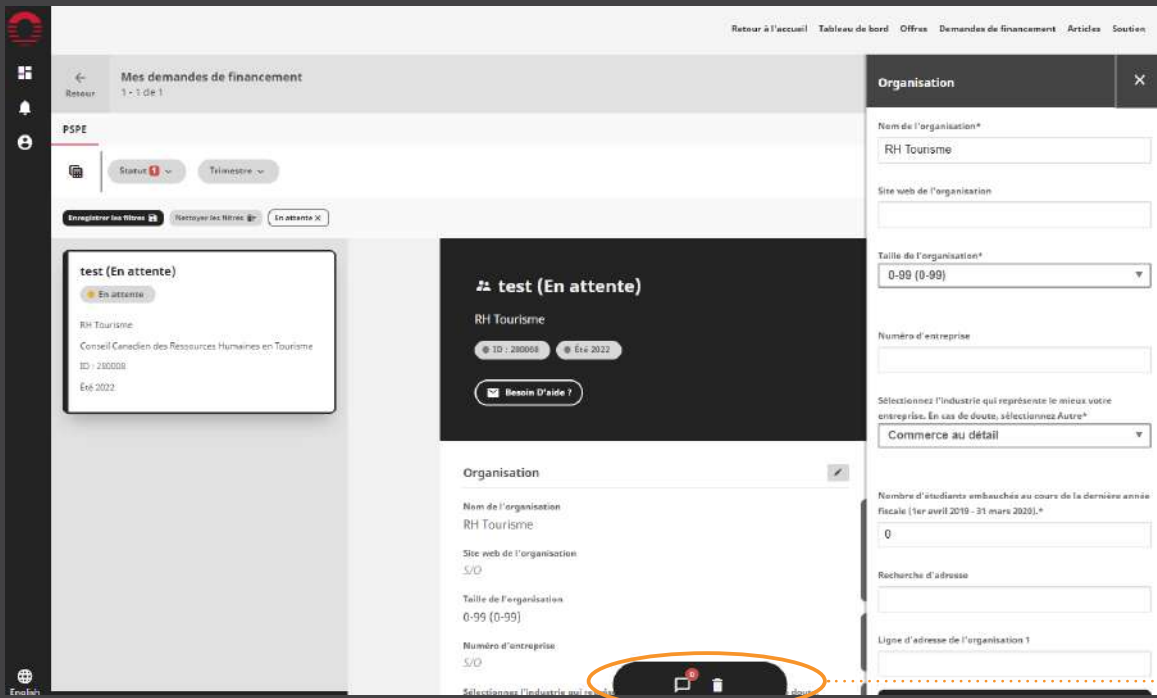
Retour à l'accueil Tableau de bord Offres Demandes de financement Articles Soutien

Retour

Mes demandes de financement
1 - 1 de 1

PSPE

Statut 1

Trimestre

Enregistrer les filtres

Nettoyer les filtres

En attente ×

test (En attente)

En attente

RH Tourisme

Conseil Canadien des Ressources Humaines en Tourisme

ID : 280008

Été 2022

test (En attente)

RH Tourisme

ID : 280008

Été 2022

Besoin D'aide ?

Organisation

Nom de l'organisation
RH Tourisme

Site web de l'organisation
S/O

Taille de l'organisation
0-99 (0-99)

Numéro d'entreprise
S/O

Sélectionnez l'industrie qui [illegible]

Organisation

Nom de l'organisation*
RH Tourisme

Site web de l'organisation

Taille de l'organisation*
0-99 (0-99)

Numéro d'entreprise

Sélectionnez l'industrie qui représente le mieux votre entreprise. En cas de doute, sélectionnez Autre*
Commerce au détail

Nombre d'étudiants embauchés au cours de la dernière année fiscale (1er avril 2019 - 31 mars 2020).*
0

Recherche d'adresse

Ligne d'adresse de l'organisation 1

0

English